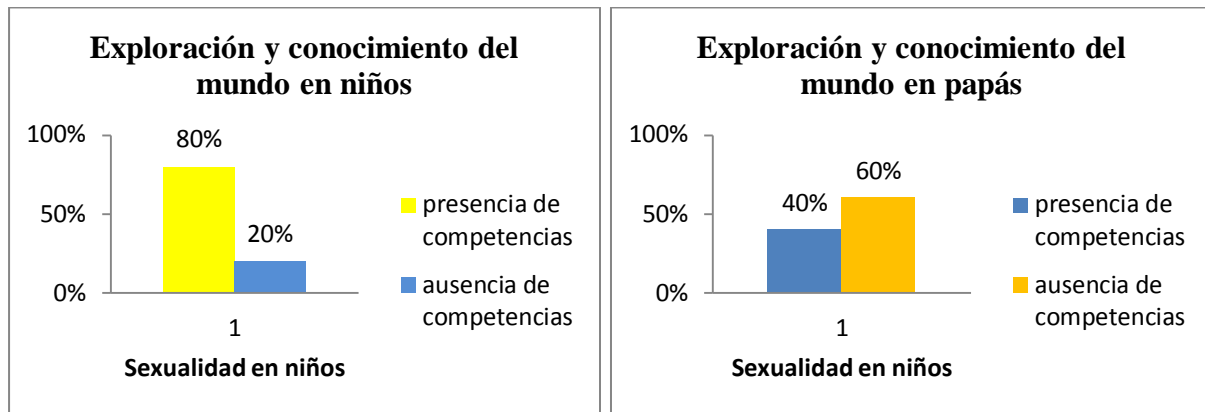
Exploración y conocimiento del mundo en niños

100%
50%
0%
80%
20%
1
Sexualidad en niños
presencia de competencias
ausencia de competencias

Exploración y conocimiento del mundo en papás

100%
50%
0%
40%
60%
1
Sexualidad en niños
presencia de competencias
ausencia de competencias